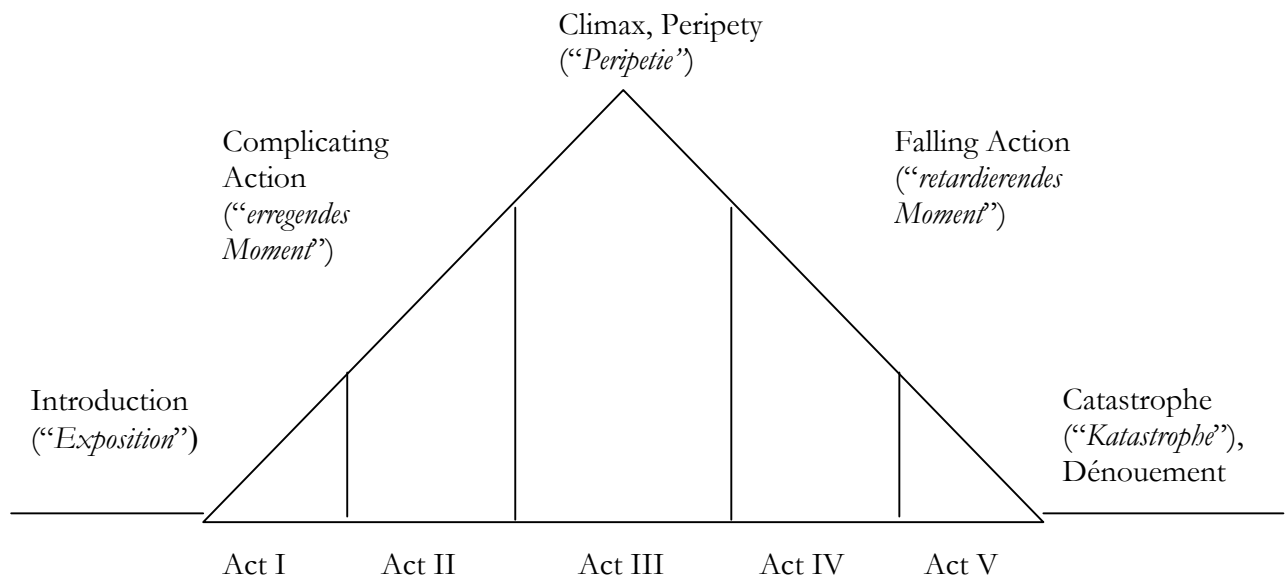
Climax, Peripety
("Peripetie")

Complicating Action
("erregendes Moment")

Falling Action
("retardierendes Moment")

Introduction
("Exposition")

Catastrophe
("Katastrophe"), Dénouement

Act I Act II Act III Act IV Act V